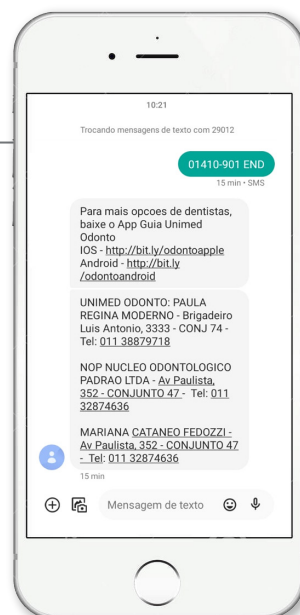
10:21

Trocando mensagens de texto com 29012

01410-901 END

15 min • SMS

Para mais opcoes de dentistas, baixe o App Guia Unimed Odonto
IOS - http://bit.ly/odontoapple
Android - http://bit.ly/odontoandroid

UNIMED ODONTO: PAULA REGINA MODERNO - Brigadeiro Luis Antonio, 3333 - CONJ 74 - Tel: 011 38879718

NOP NUCLEO ODONTOLOGICO PADRAO LTDA - Av Paulista, 352 - CONJUNTO 47 - Tel: 011 32874636

MARIANA CATANEO FEDOZZI - Av Paulista, 352 - CONJUNTO 47 - Tel: 011 32874636

15 min

Mensagem de texto